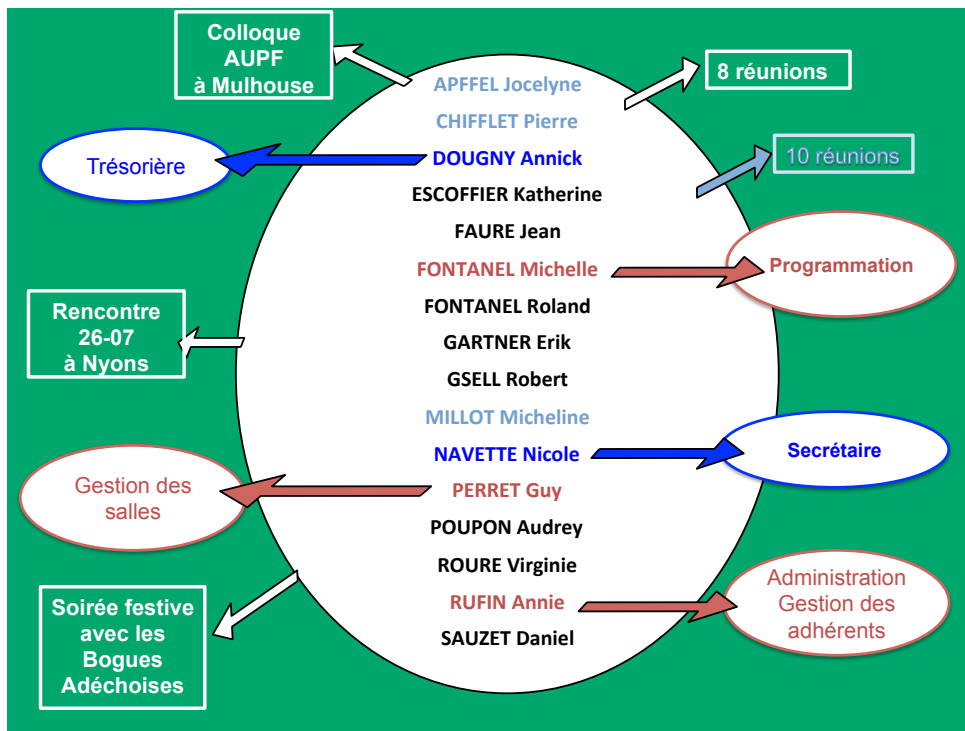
Colloque AUPF à Mulhouse

8 réunions

10 réunions

Trésorière

Rencontre 26-07 à Nyons

Programmation

Secrétaire

Gestion des salles

Soirée festive avec les Bogues Adéchoises

Administration Gestion des adhérents

APFFEL Jocelyne
CHIFFLET Pierre
DOUGNY Annick
ESCOFFIER Katherine
FAURE Jean
FONTANEL Michelle
FONTANEL Roland
GARTNER Erik
GSELL Robert
MILLOT Micheline
NAVETTE Nicole
PERRET Guy
POUPON Audrey
ROURE Virginie
RUFIN Annie
SAUZET Daniel